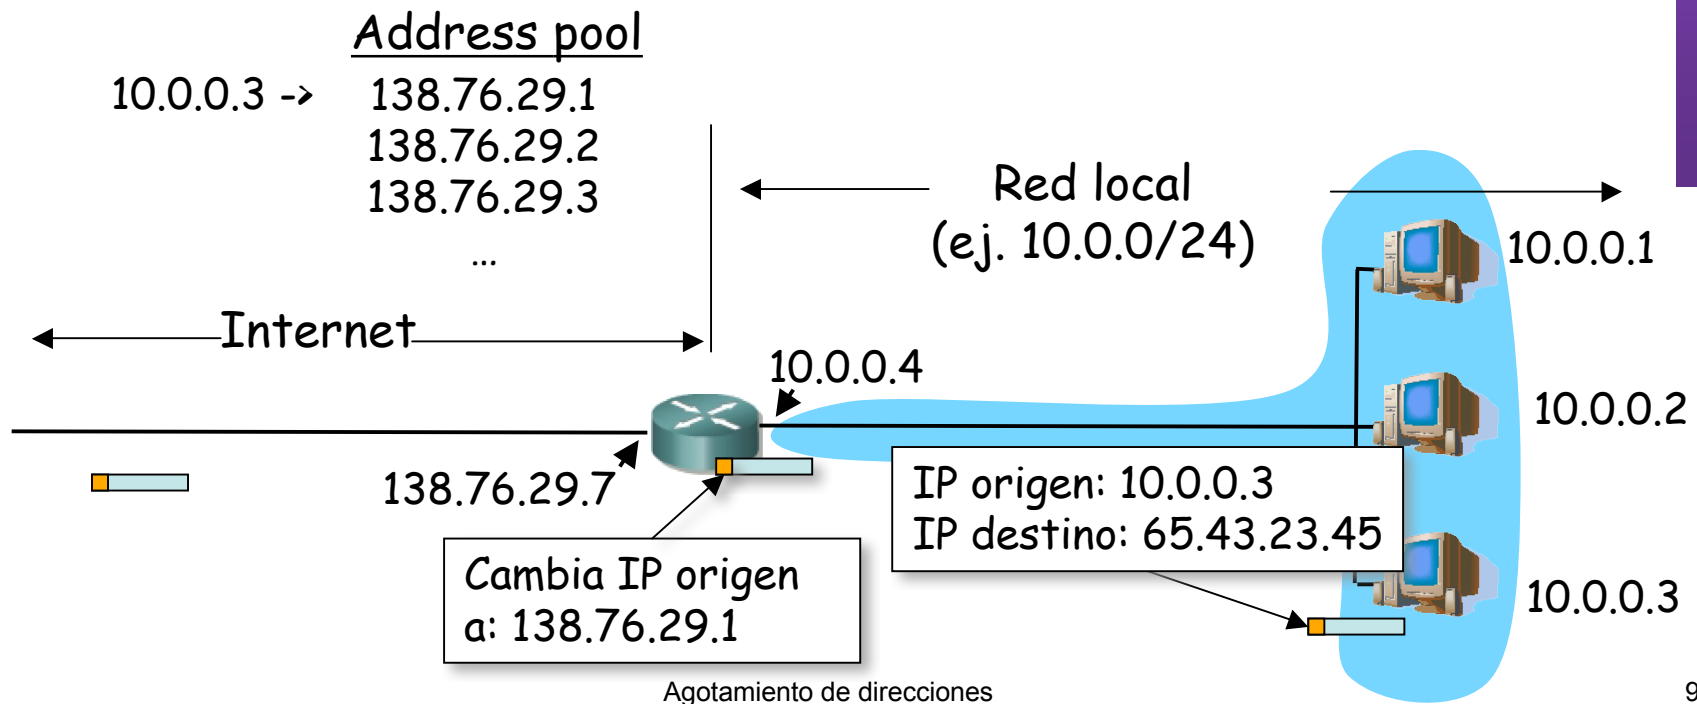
Address pool

10.0.0.3 -> 138.76.29.1
138.76.29.2
138.76.29.3
...

Red local
(ej. 10.0.0/24)

Internet

10.0.0.1

10.0.0.4

10.0.0.2

138.76.29.7

IP origen: 10.0.0.3
IP destino: 65.43.23.45

Cambia IP origen
a: 138.76.29.1

10.0.0.3

Agotamiento de direcciones

9